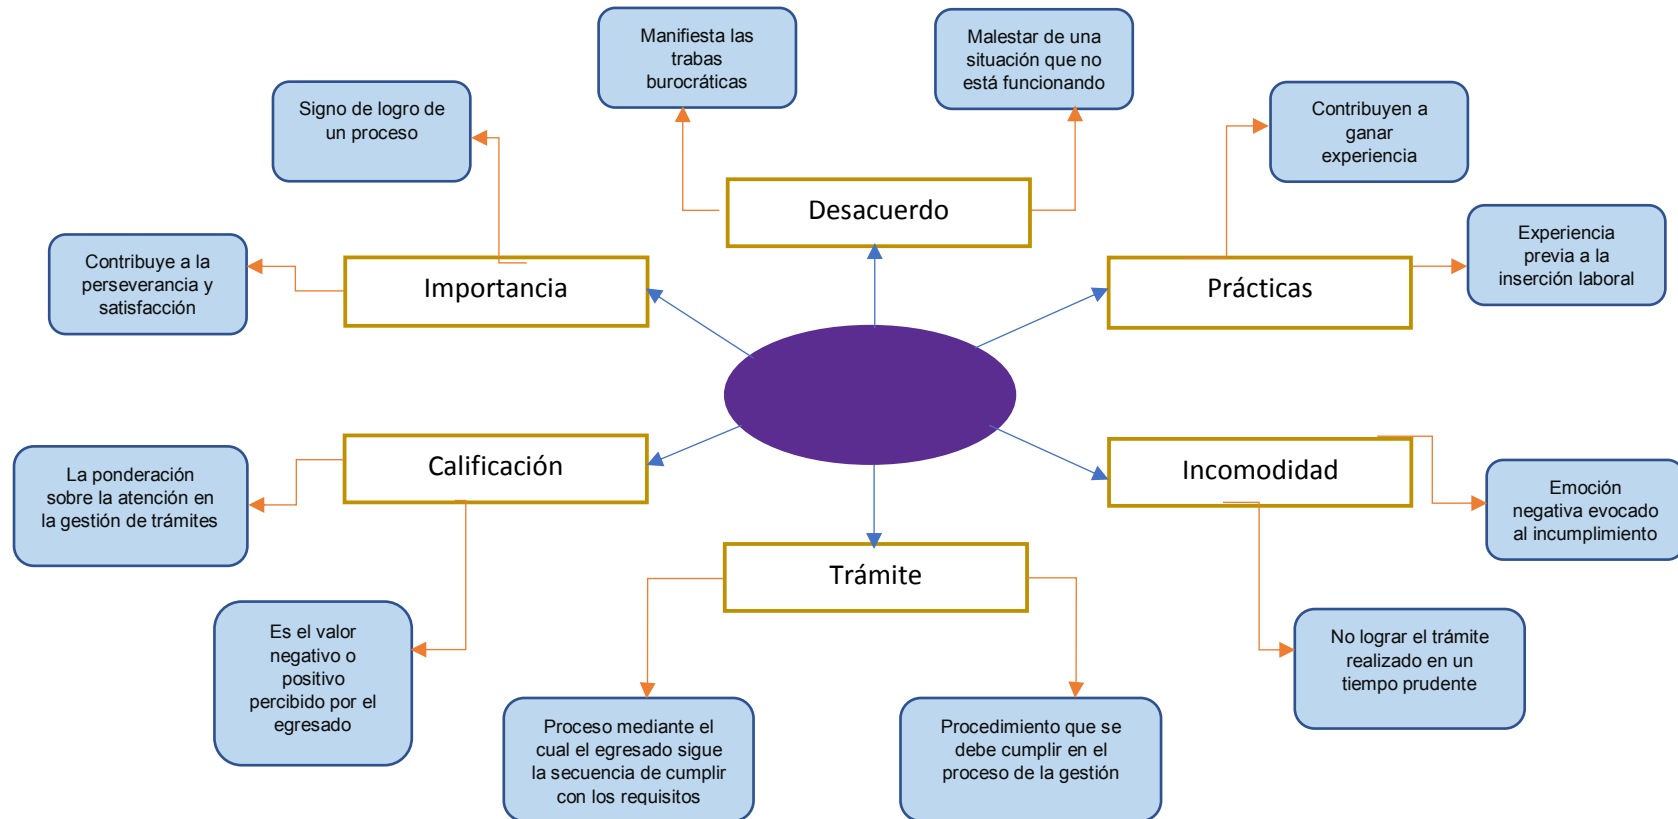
Manifiesta las trabas burocráticas

Malestar de una situación que no está funcionando

Signo de logro de un proceso

Desacuerdo

Contribuyen a ganar experiencia

Experiencia previa a la inserción laboral

Contribuye a la perseverancia y satisfacción

Importancia

Prácticas

Calificación

Incomodidad

La ponderación sobre la atención en la gestión de trámites

Emoción negativa evocado al incumplimiento

Trámite

Es el valor negativo o positivo percibido por el egresado

No lograr el trámite realizado en un tiempo prudente

Proceso mediante el cual el egresado sigue la secuencia de cumplir con los requisitos

Procedimiento que se debe cumplir en el proceso de la gestión